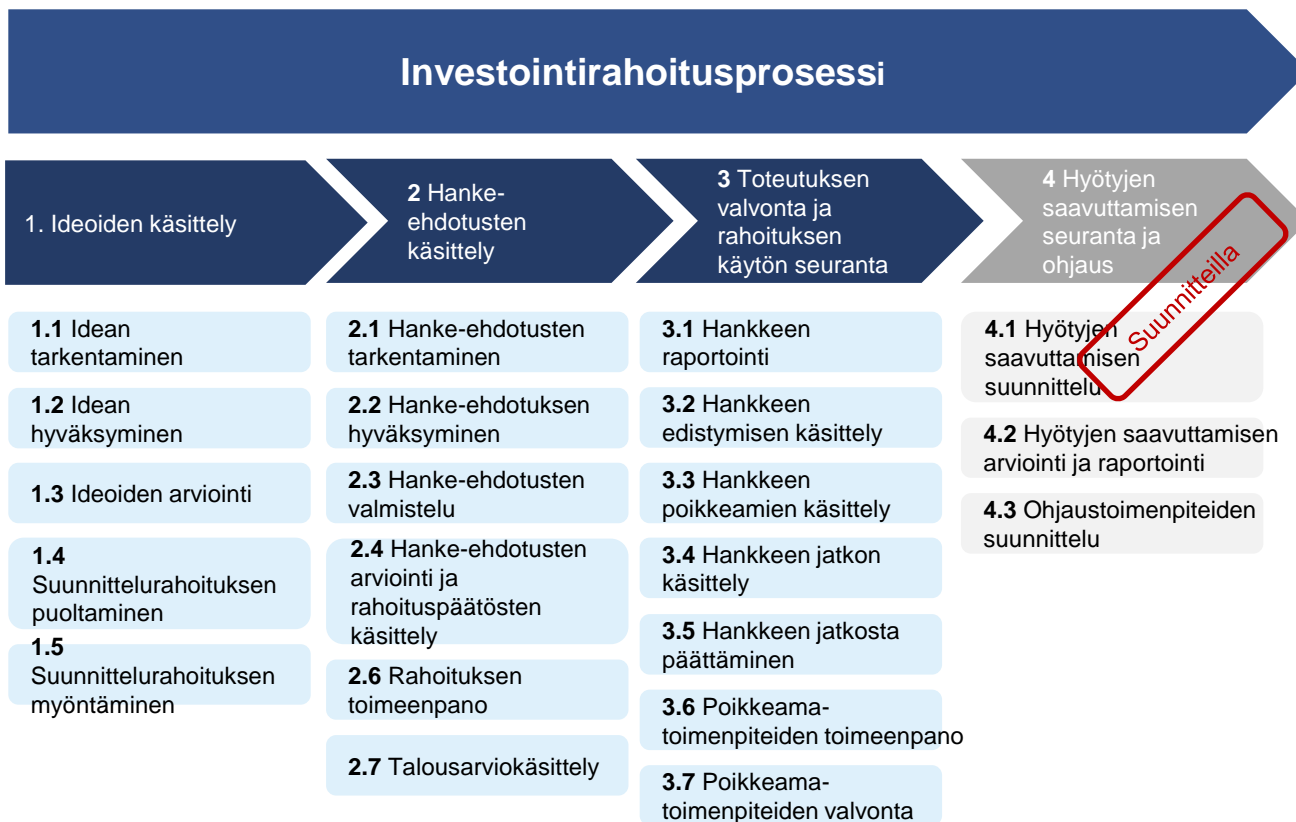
Investointirahoitusprosessi

1. Ideoiden käsittely

1.1 Idean tarkentaminen

1.2 Idean hyväksyminen

1.3 Ideoiden arviointi

1.4 Suunnittelurahoituksen puoltaminen

1.5 Suunnittelurahoituksen myöntäminen

2 Hanke-ehdotusten käsittely

2.1 Hanke-ehdotusten tarkentaminen

2.2 Hanke-ehdotuksen hyväksyminen

2.3 Hanke-ehdotusten valmistelu

2.4 Hanke-ehdotusten arviointi ja rahoituspäätösten käsittely

2.6 Rahoituksen toimeenpano

2.7 Talousarviokäsittely

3 Toteutuksen valvonta ja rahoituksen käytön seuranta

3.1 Hankkeen raportointi

3.2 Hankkeen edistymisen käsittely

3.3 Hankkeen poikkeamien käsittely

3.4 Hankkeen jatkon käsittely

3.5 Hankkeen jatkosta päättäminen

3.6 Poikkeama-toimenpiteiden toimeenpano

3.7 Poikkeama-toimenpiteiden valvonta

4 Hyötyjen saavuttamisen seuranta ja ohjaus

Suunnitteilla

4.1 Hyötyjen saavuttamisen suunnittelu

4.2 Hyötyjen saavuttamisen arviointi ja raportointi

4.3 Ohjaustoimenpiteiden suunnittelu